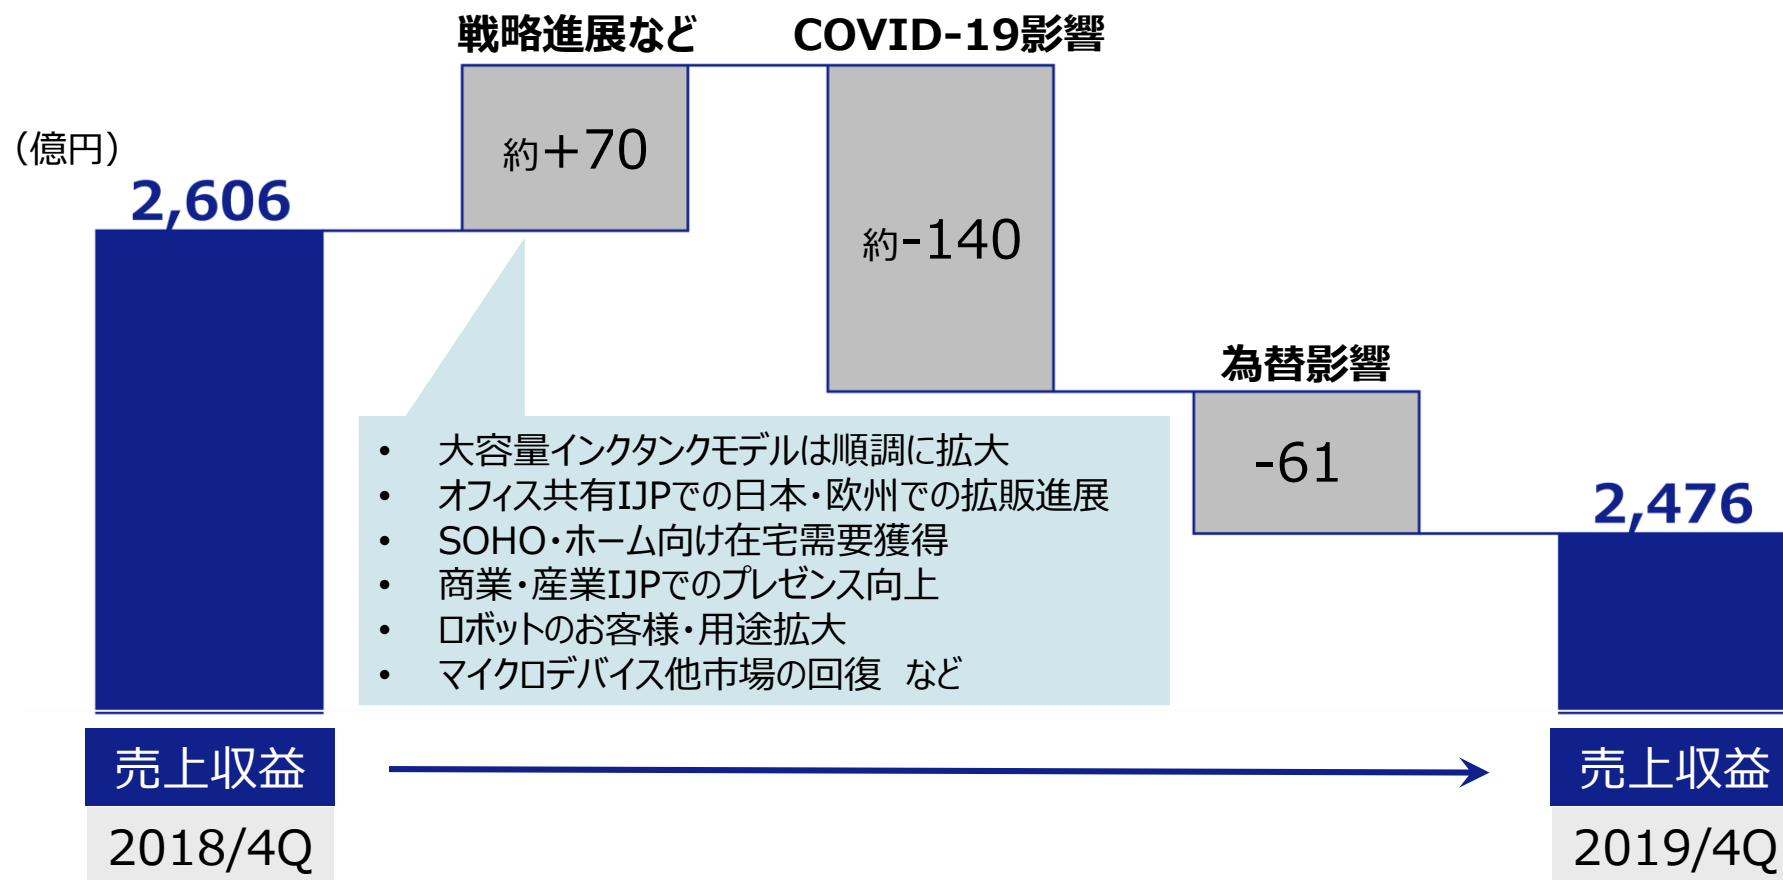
戦略進展など

COVID-19影響

（億円）

2,606

約+70

約-140

為替影響

-61

2,476

- 大容量インクタンクモデルは順調に拡大
- オフィス共有IJPでの日本・欧州での拡販進展
- SOHO・ホーム向け在宅需要獲得
- 商業・産業IJPでのプレゼンス向上
- ロボットのお客様・用途拡大
- マイクロデバイス他市場の回復　など

売上収益
2018/4Q

売上収益
2019/4Q